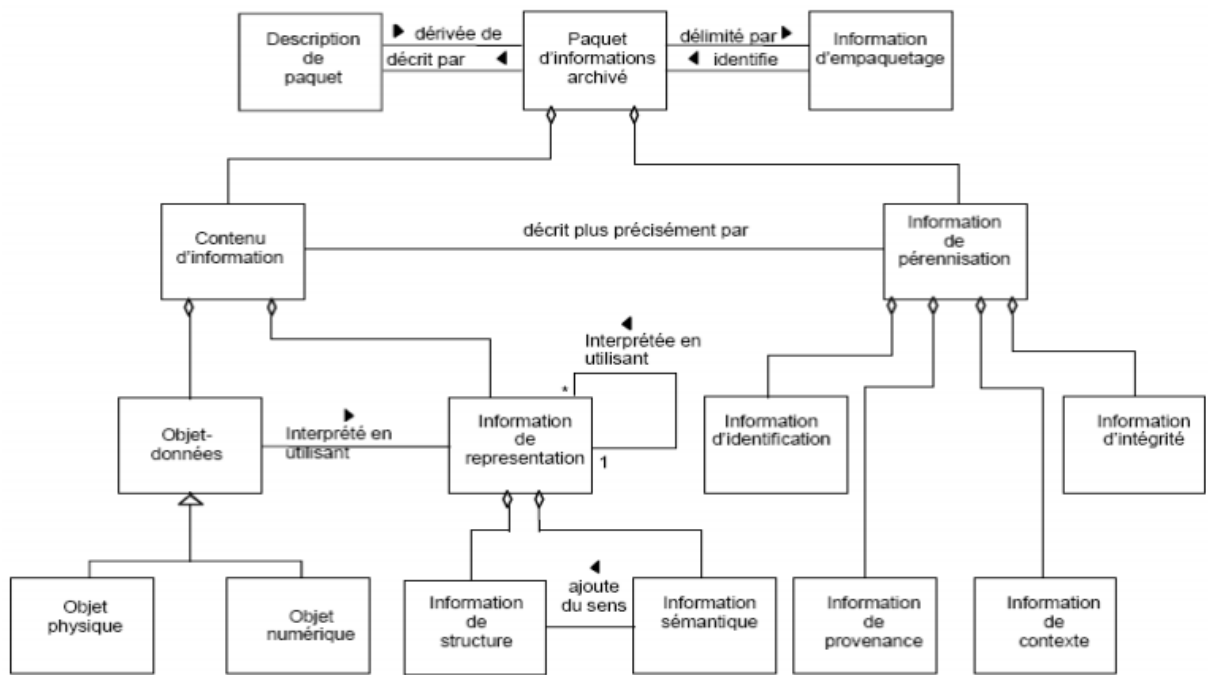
Description de paquet

▶ dérivée de

décrit par ◀

Paquet d'informations archivé

délimité par ▶

◀ identifie

Information d'empaquetage

Contenu d'information

décrit plus précisément par

Information de pérennisation

◀ Interprétée en utilisant

*

1

Objet-données

▶ Interprété en utilisant

Information de representation

Information d'identification

Information d'intégrité

Objet physique

Objet numérique

Information de structure

◀ ajoute du sens

Information sémantique

Information de provenance

Information de contexte